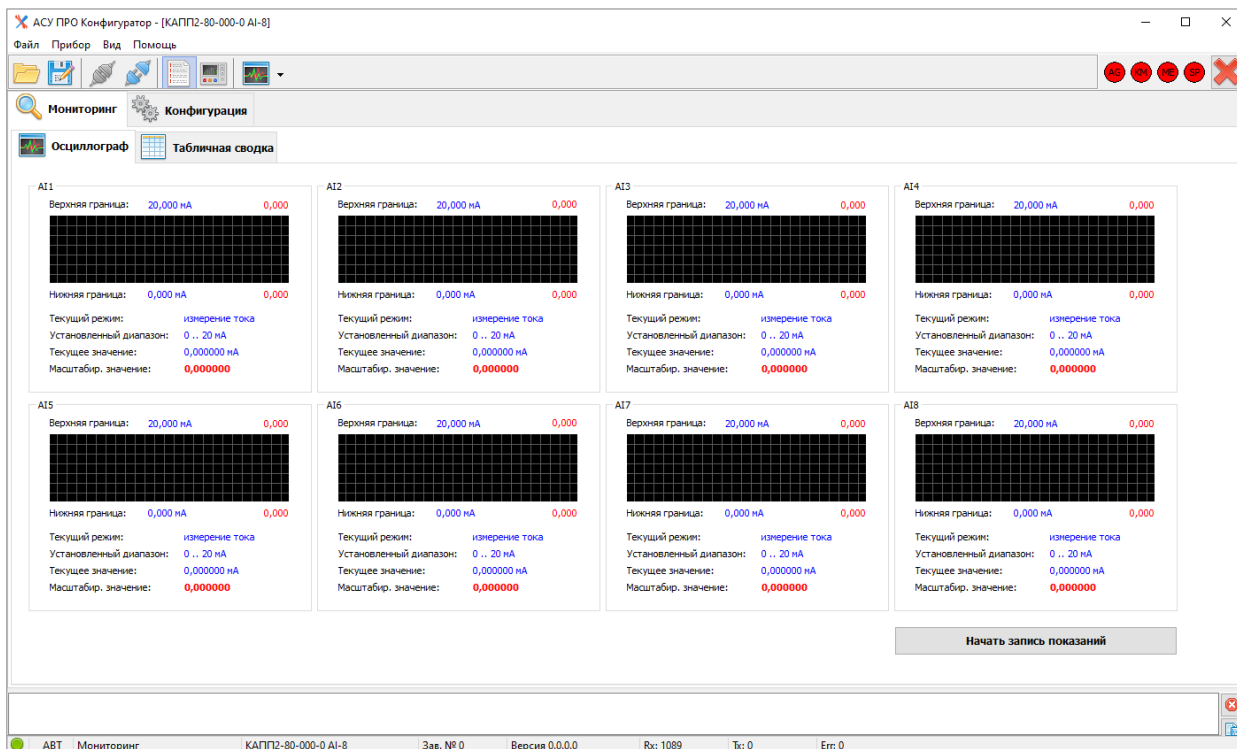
АСУ ПРО Конфигуратор - [КАПП2-80-000-0 AI-8]

Файл Прибор Вид Помощь

AG KM ME SP

Мониторинг Конфигурация

Осциллограф Табличная сводка

AI1
Верхняя граница: 20,000 мА 0,000
Нижняя граница: 0,000 мА 0,000
Текущий режим: измерение тока
Установленный диапазон: 0 .. 20 мА
Текущее значение: 0,000000 мА
Масштабир. значение: 0,000000

AI2
Верхняя граница: 20,000 мА 0,000
Нижняя граница: 0,000 мА 0,000
Текущий режим: измерение тока
Установленный диапазон: 0 .. 20 мА
Текущее значение: 0,000000 мА
Масштабир. значение: 0,000000

AI3
Верхняя граница: 20,000 мА 0,000
Нижняя граница: 0,000 мА 0,000
Текущий режим: измерение тока
Установленный диапазон: 0 .. 20 мА
Текущее значение: 0,000000 мА
Масштабир. значение: 0,000000

AI4
Верхняя граница: 20,000 мА 0,000
Нижняя граница: 0,000 мА 0,000
Текущий режим: измерение тока
Установленный диапазон: 0 .. 20 мА
Текущее значение: 0,000000 мА
Масштабир. значение: 0,000000

AI5
Верхняя граница: 20,000 мА 0,000
Нижняя граница: 0,000 мА 0,000
Текущий режим: измерение тока
Установленный диапазон: 0 .. 20 мА
Текущее значение: 0,000000 мА
Масштабир. значение: 0,000000

AI6
Верхняя граница: 20,000 мА 0,000
Нижняя граница: 0,000 мА 0,000
Текущий режим: измерение тока
Установленный диапазон: 0 .. 20 мА
Текущее значение: 0,000000 мА
Масштабир. значение: 0,000000

AI7
Верхняя граница: 20,000 мА 0,000
Нижняя граница: 0,000 мА 0,000
Текущий режим: измерение тока
Установленный диапазон: 0 .. 20 мА
Текущее значение: 0,000000 мА
Масштабир. значение: 0,000000

AI8
Верхняя граница: 20,000 мА 0,000
Нижняя граница: 0,000 мА 0,000
Текущий режим: измерение тока
Установленный диапазон: 0 .. 20 мА
Текущее значение: 0,000000 мА
Масштабир. значение: 0,000000

Начать запись показаний

АВТ Мониторинг КАПП2-80-000-0 AI-8 Зав. № 0 Версия 0.0.0.0 Rx: 1089 Tx: 0 Err: 0